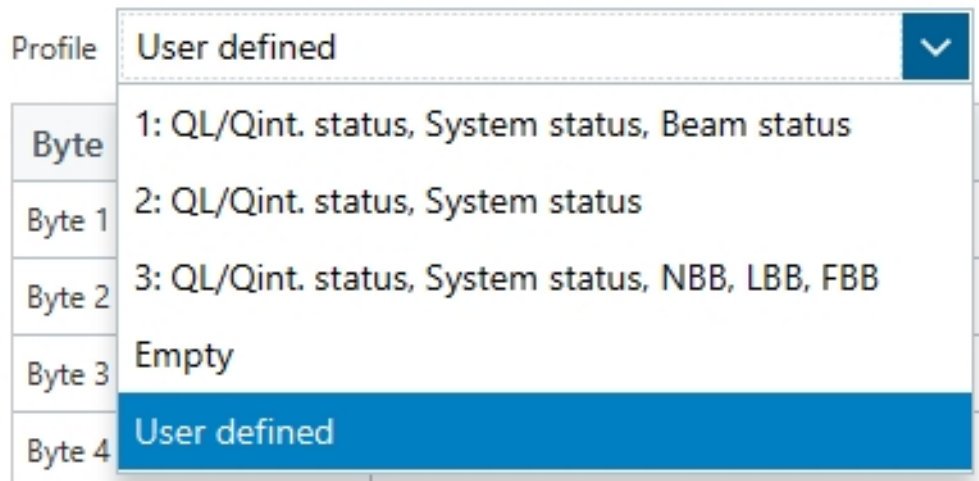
Profile User defined

1: QL/Qint. status, System status, Beam status
2: QL/Qint. status, System status
3: QL/Qint. status, System status, NBB, LBB, FBB
Empty
User defined

Byte
Byte 1
Byte 2
Byte 3
Byte 4